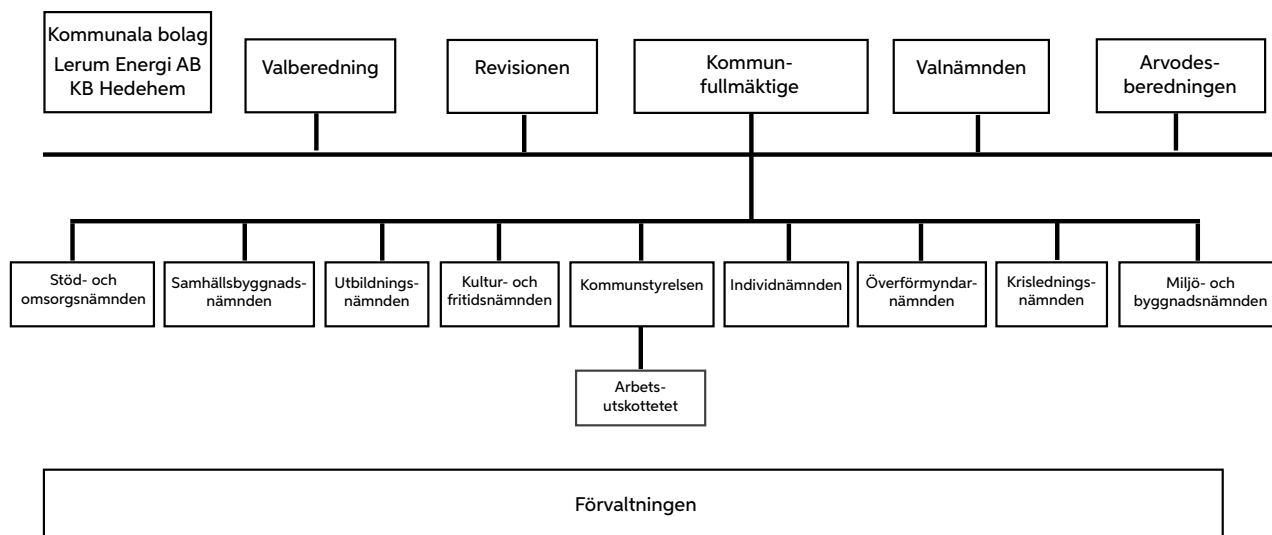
Kommunala bolag
Lerum Energi AB
KB Hedehem

Valberedning

Revisionen

Kommun-
fullmäktige

Valnämnden

Arvodes-
beredningen

Stöd- och omsorgsnämnden

Samhällsbyggnads-
nämnden

Utbildnings-
nämnden

Kultur- och fritidsnämnden

Kommunstyrelsen

Individnämnden

Överförmyndar-
nämnden

Krislednings-
nämnden

Miljö- och byggnadsnämnden

Arbets-
utskottetet

Förvaltningen